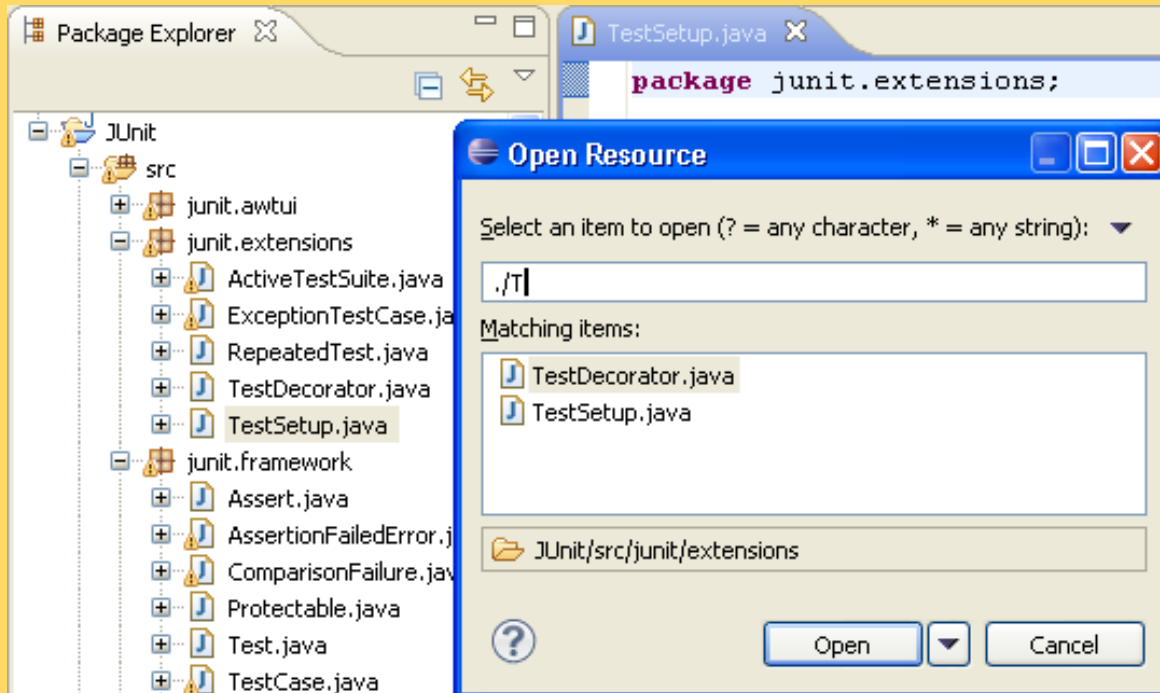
Package Explorer

JUnit
src
junit.awtui
junit.extensions
ActiveTestSuite.java
ExceptionTestCase.ja
RepeatedTest.java
TestDecorator.java
TestSetup.java
junit.framework
Assert.java
AssertionFailedError.j
ComparisonFailure.jav
Protectable.java
Test.java
TestCase.java

TestSetup.java

package junit.extensions;

Open Resource

Select an item to open (? = any character, * = any string):

./T

Matching items:

TestDecorator.java
TestSetup.java

JUnit/src/junit/extensions

Open

Cancel